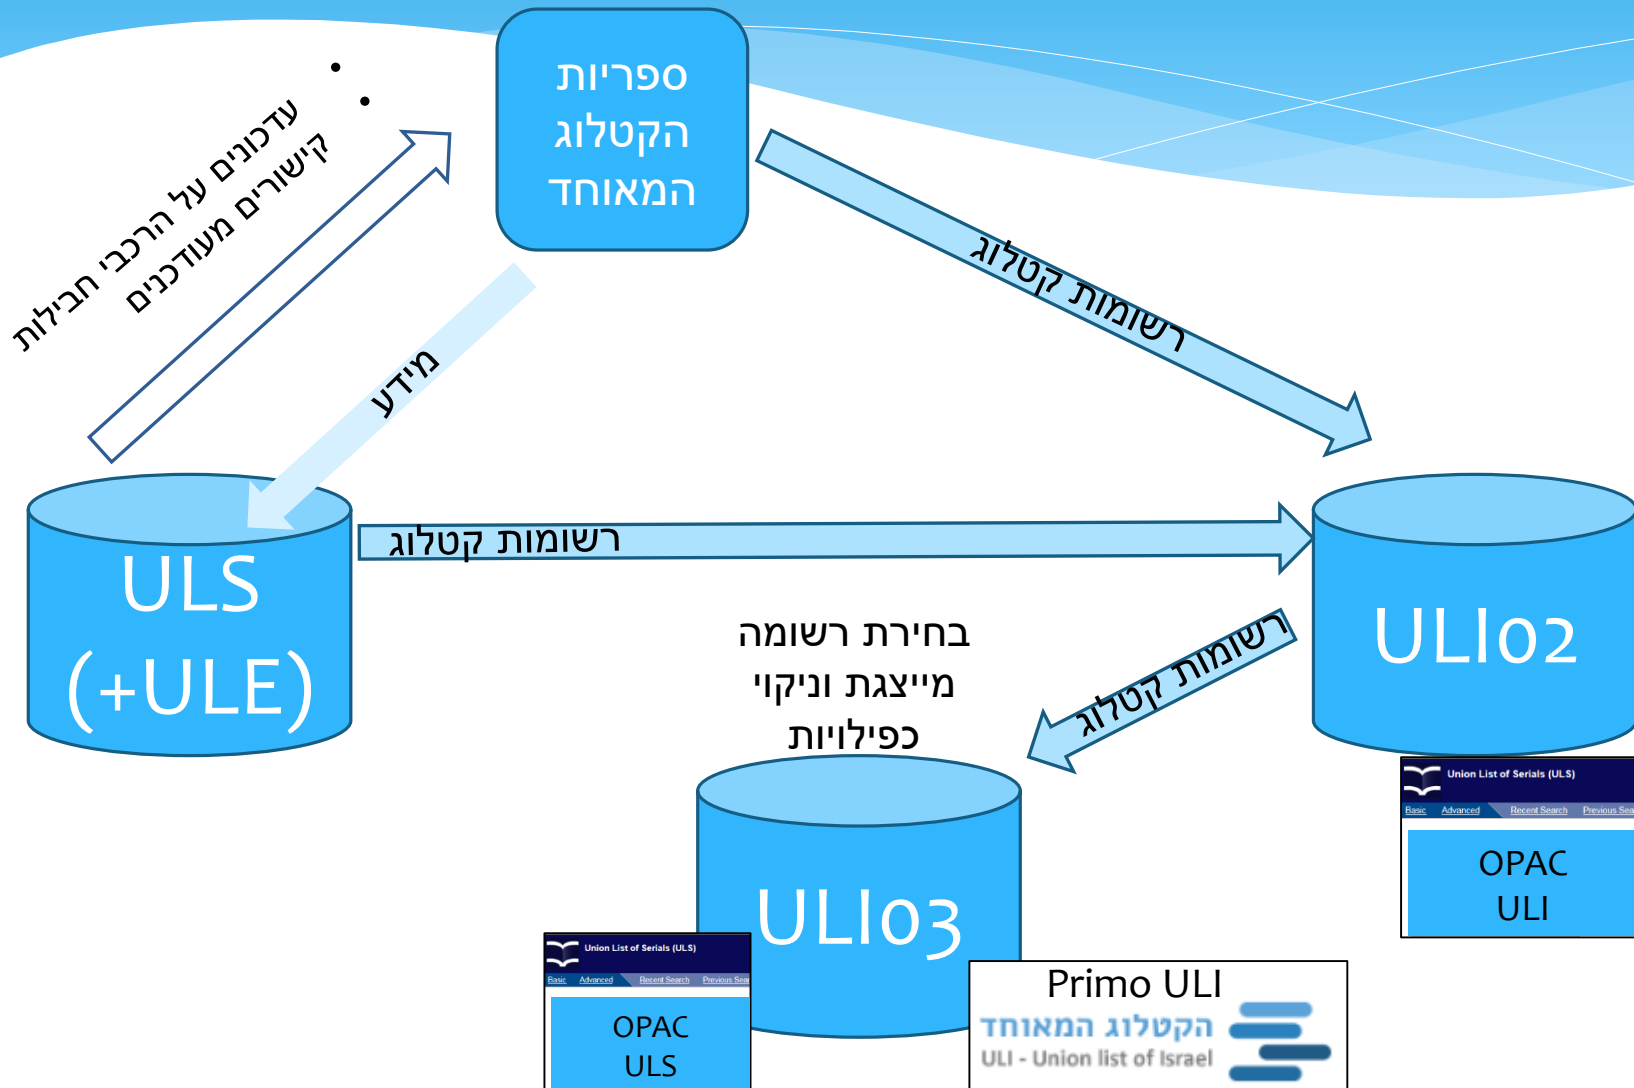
ספריות הקטלוג המאוחד

• עדכונים על הרכבי חבילות
• קישורים מעודכנים

מידע

רשומות קטלוג

רשומות קטלוג

ULS (+ULE)

ULI02

בחירת רשומה מייצגת וניקוי כפילויות

רשומות קטלוג

ULI03

Union List of Serials (ULS)
Basic Advanced Recent Search Previous Sea
OPAC ULI

Union List of Serials (ULS)
Basic Advanced Recent Search Previous Sea
OPAC ULS

Primo ULI
הקטלוג המאוחד
ULI - Union list of Israel